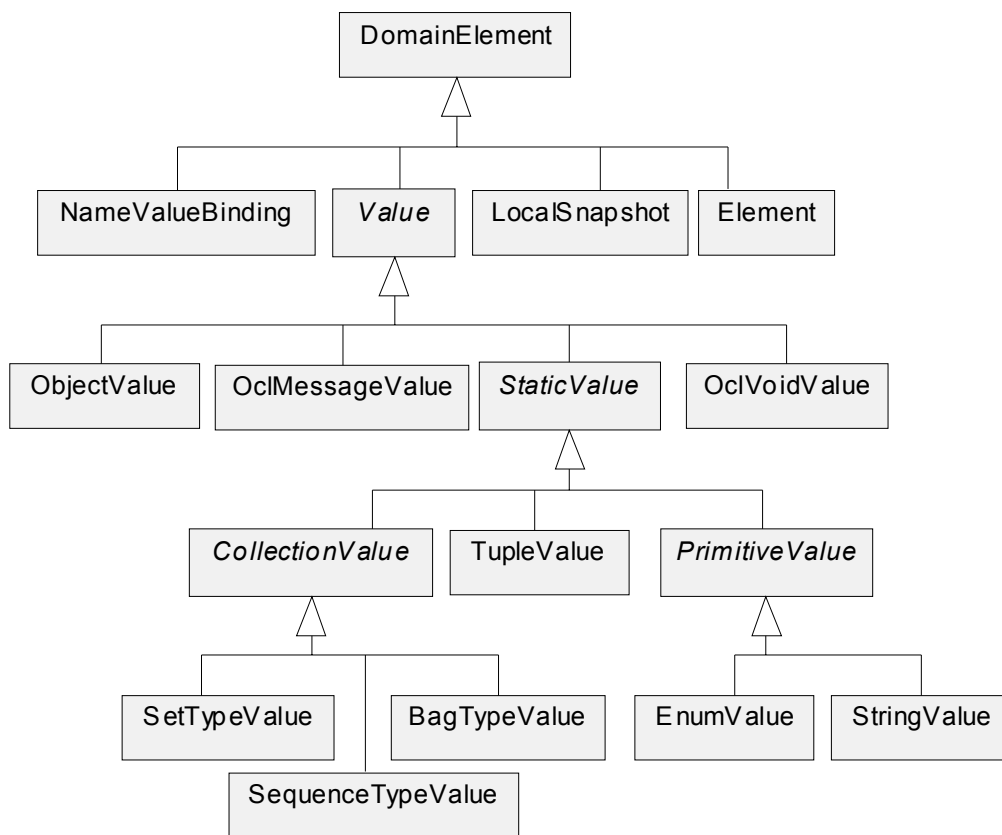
DomainElement

NameValueBinding

Value

LocalSnapshot

Element

ObjectValue

OclMessageValue

StaticValue

OclVoidValue

CollectionValue

TupleValue

PrimitiveValue

SetTypeValue

BagTypeValue

EnumValue

StringValue

SequenceTypeValue